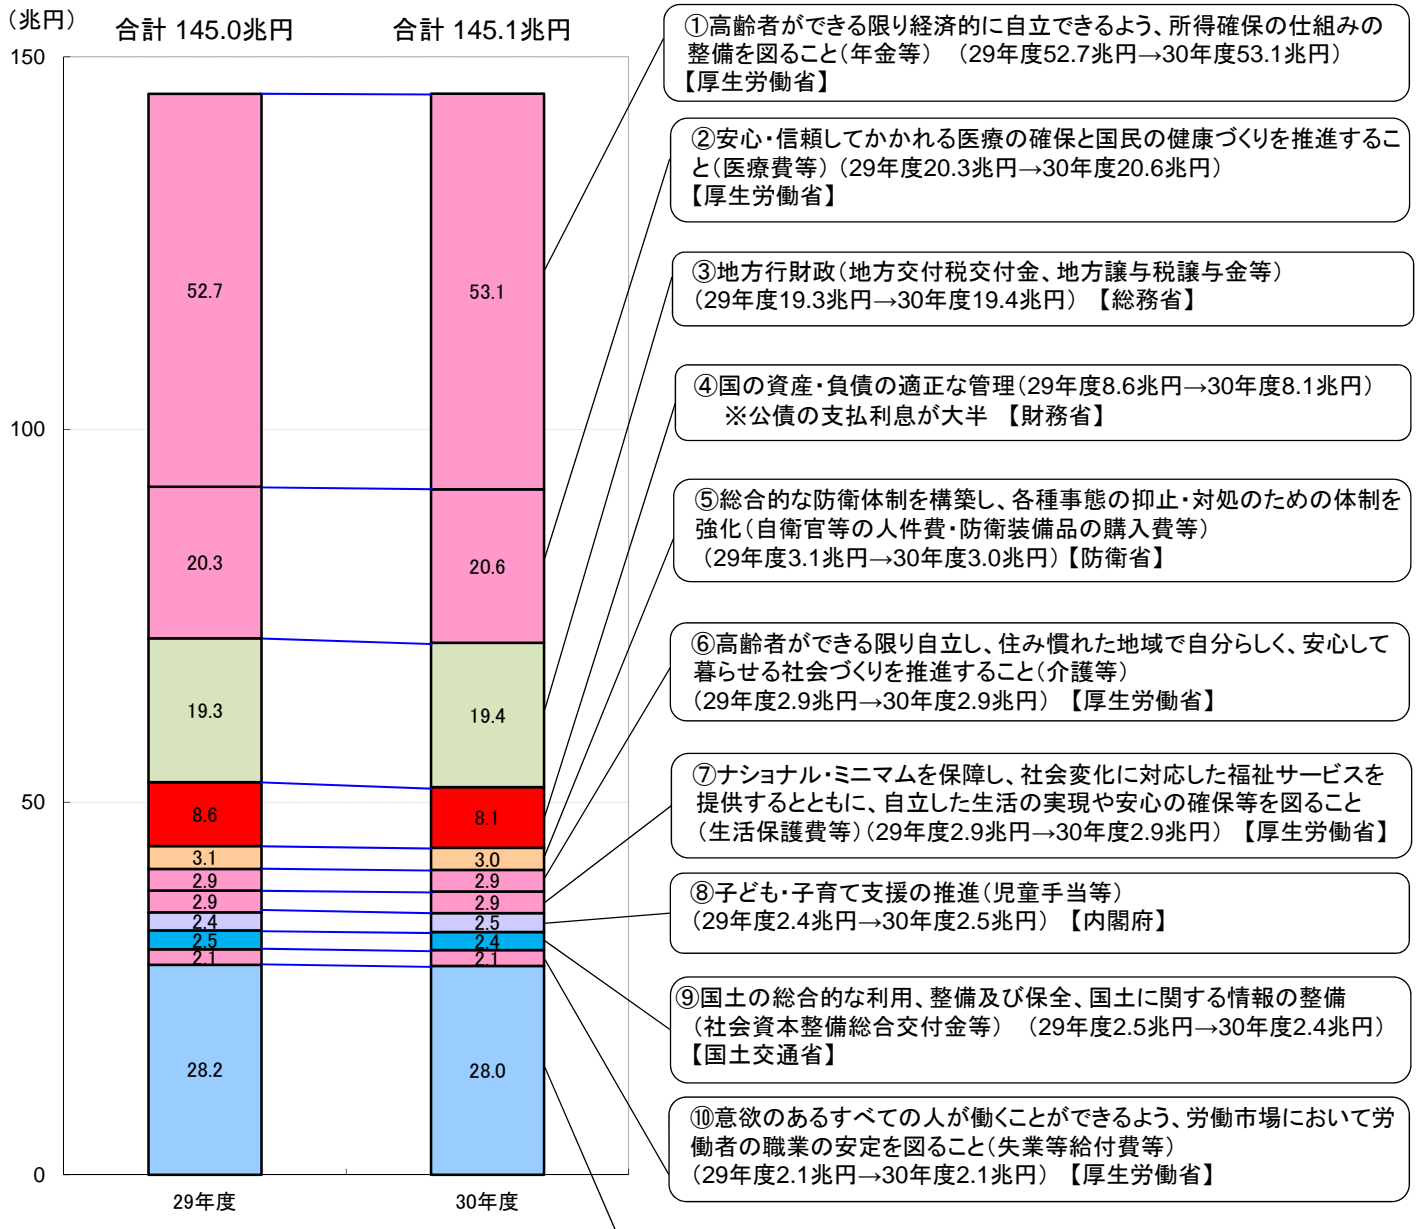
（兆円）

合計 145.0兆円

合計 145.1兆円

150

100

50

0

52.7

20.3

19.3

8.6

3.1

2.9

2.9

2.4

2.5

2.1

28.2

53.1

20.6

19.4

8.1

3.0

2.9

2.9

2.5

2.4

2.1

28.0

29年度

30年度

①高齢者ができる限り経済的に自立できるよう、所得確保の仕組みの整備を図ること（年金等） （29年度52.7兆円→30年度53.1兆円）【厚生労働省】

②安心・信頼してかかれる医療の確保と国民の健康づくりを推進すること（医療費等）（29年度20.3兆円→30年度20.6兆円）【厚生労働省】

③地方行財政（地方交付税交付金、地方譲与税譲与金等）（29年度19.3兆円→30年度19.4兆円） 【総務省】

④国の資産・負債の適正な管理（29年度8.6兆円→30年度8.1兆円） ※公債の支払利息が大半 【財務省】

⑤総合的な防衛体制を構築し、各種事態の抑止・対処のための体制を強化（自衛官等の人件費・防衛装備品の購入費等）（29年度3.1兆円→30年度3.0兆円）【防衛省】

⑥高齢者ができる限り自立し、住み慣れた地域で自分らしく、安心して暮らせる社会づくりを推進すること（介護等）（29年度2.9兆円→30年度2.9兆円） 【厚生労働省】

⑦ナショナル・ミニマムを保障し、社会変化に対応した福祉サービスを提供するとともに、自立した生活の実現や安心の確保等を図ること（生活保護費等）（29年度2.9兆円→30年度2.9兆円） 【厚生労働省】

⑧子ども・子育て支援の推進（児童手当等）（29年度2.4兆円→30年度2.5兆円） 【内閣府】

⑨国土の総合的な利用、整備及び保全、国土に関する情報の整備（社会資本整備総合交付金等） （29年度2.5兆円→30年度2.4兆円）【国土交通省】

⑩意欲のあるすべての人が働くことができるよう、労働市場において労働者の職業の安定を図ること（失業等給付費等）（29年度2.1兆円→30年度2.1兆円） 【厚生労働省】